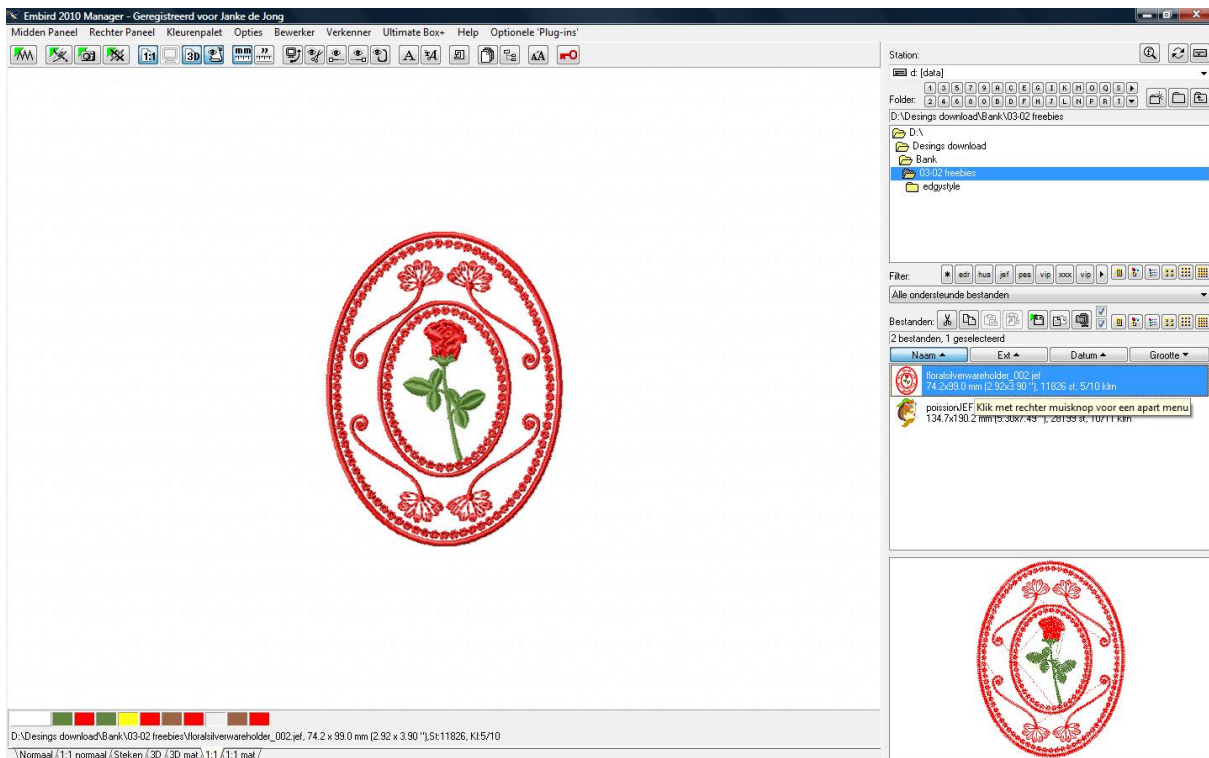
Embird 2010 Manager - Geregistreerd voor Janke de Jong

Midden Paneel Rechter Paneel Kleurenpalet Opties Bewerker Verkenner Ultimate Box+ Help Optionele 'Plug-ins'

1:1 3D A

Station:

d: [data]

Folder: 1 3 5 7 9 A C E G I K M O Q S 2 4 6 8 0 B D F H J L N P R T

D:\Desings download\Bank\03-02 freebies

D:\
Desings download
Bank
03-02 freebies
edgystyle

Filter: * edr hus jef pes vip xxx vip

Alle ondersteunde bestanden

Bestanden:

2 bestanden, 1 geselecteerd

| Naam ▲ | Ext ▲ | Datum ▲ | Grootte ▼ |
|---|---|---|---|

floralsilverwareholder_002.jef
74.2x99.0 mm (2.92x3.90 "), 11826 st, 5/10 klm

poission.JEF
134.7x190.2 mm (5.30x7.49 "), 28159 st, 10/11 klm

Klik met rechter muisknop voor een apart menu

D:\Desings download\Bank\03-02 freebies\floralsilverwareholder_002.jef, 74.2 x 99.0 mm (2.92 x 3.90 "),St:11826, Kl:5/10

Normaal 1:1 normaal Steken 3D 3D mat 1:1 1:1 mat